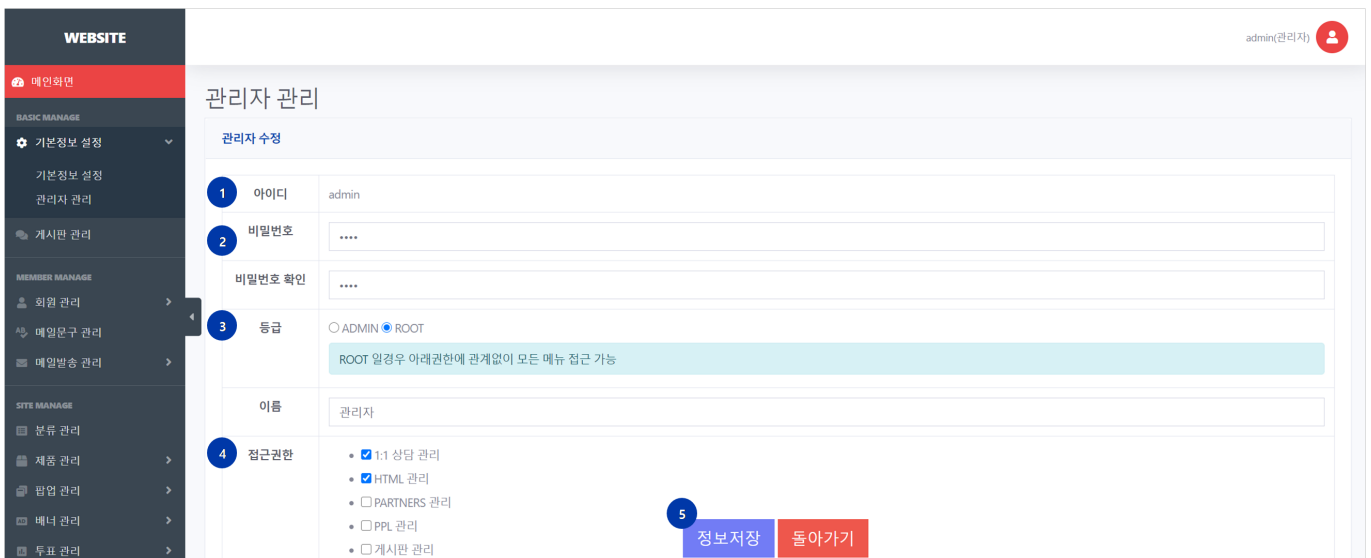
WEBSITE

메인화면

BASIC MANAGE

기본정보 설정

기본정보 설정

관리자 관리

게시판 관리

MEMBER MANAGE

회원 관리

메일문구 관리

메일발송 관리

SITE MANAGE

분류 관리

제품 관리

팝업 관리

배너 관리

투표 관리

admin(관리자)

관리자 관리

관리자 수정

| | |
|---|---|
| 1 아이디 | admin |
| 2 비밀번호 | •••• |
| 비밀번호 확인 | •••• |
| 3 등급 | ○ ADMIN ◉ ROOT<br>ROOT 일경우 아래권한에 관계없이 모든 메뉴 접근 가능 |
| 이름 | 관리자 |
| 4 접근권한 | ☑ 1:1 상담 관리<br>☑ HTML 관리<br>☐ PARTNERS 관리<br>☐ PPL 관리<br>☐ 게시판 관리 |

5

정보저장

돌아가기